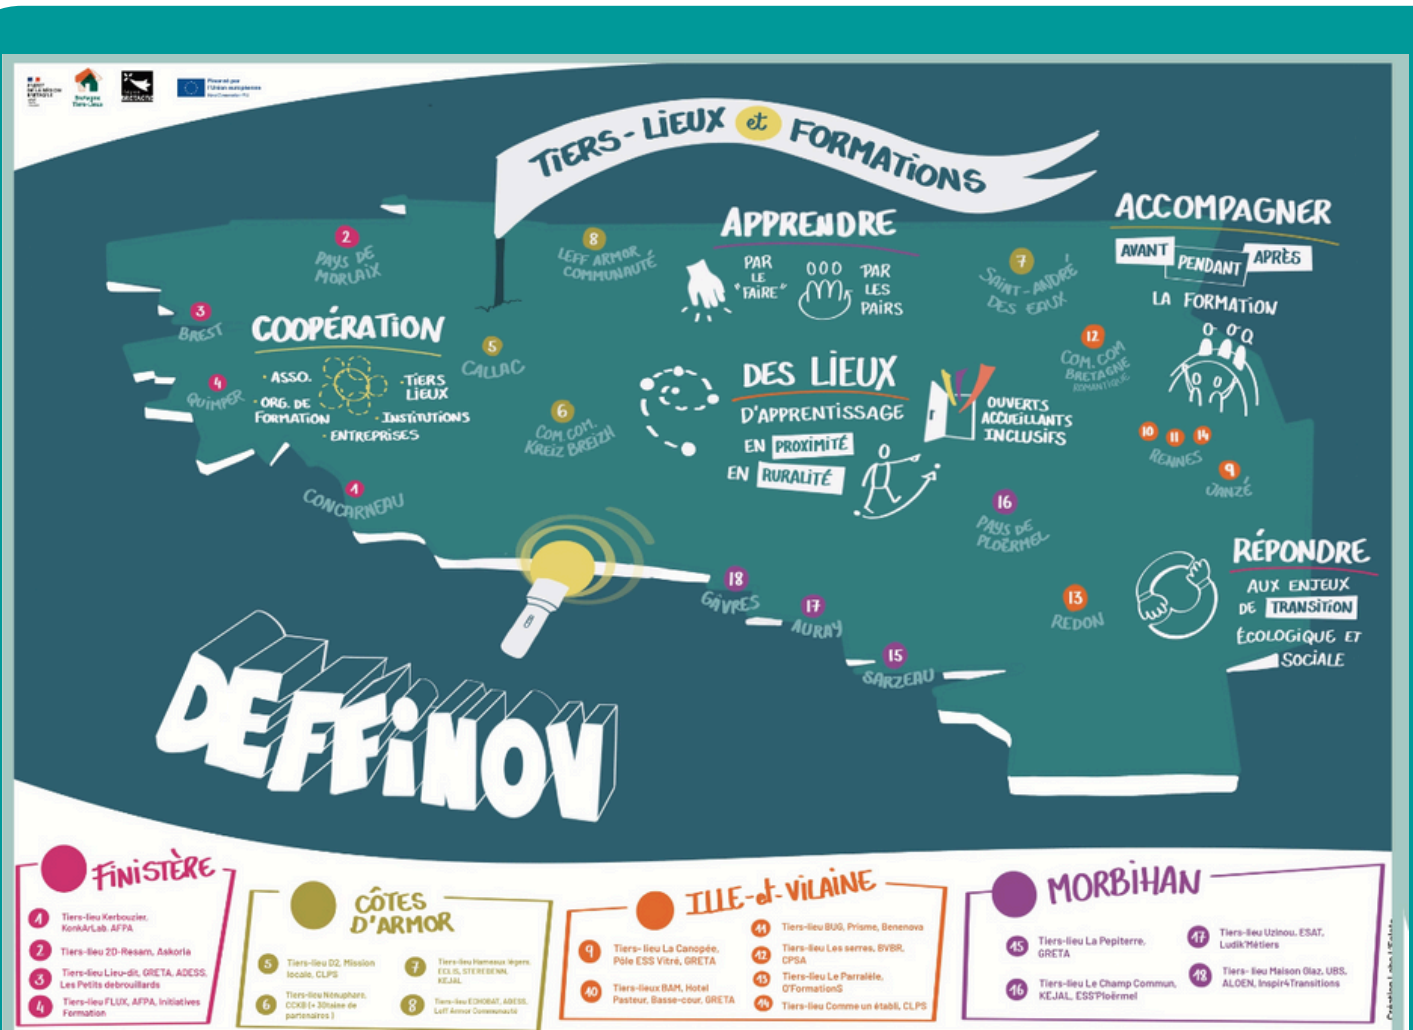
TIERS-LIEUX et FORMATIONS

APPRENDRE
PAR LE "FAIRE"
PAR LES PAIRS

ACCOMPAGNER
AVANT PENDANT APRÈS
LA FORMATION

COOPÉRATION
· ASSO.
· TIERS LIEUX
· ORG. DE FORMATION
· INSTITUTIONS
· ENTREPRISES

DES LIEUX D'APPRENTISSAGE
EN PROXIMITÉ
EN RURALITÉ

OUVERTS ACCUEILLANTS INCLUSIFS

RÉPONDRE
AUX ENJEUX DE TRANSITION ÉCOLOGIQUE ET SOCIALE

2 PAYS DE MORLAIX
3 BREST
4 QUIMPER
4 CONCARNEAU
5 CALLAC
6 COM. COM. KREIZ BREIZH
8 LEFF ARMOR COMMUNAUTÉ
7 SAINT-ANDRÉ DES EAUX
12 COM. COM BRETAGNE ROMANTIQUE
10 11 14 RENNES
9 JANZÉ
16 PAYS DE PLOËRMEL
13 REDON
18 GÂVRES
17 AURAY
15 SARZEAU

DEFFINOV

FINISTÈRE
1 Tiers-lieu Kerbouzier, KonkArLab, AFPA
2 Tiers-lieu 2D-Resam, Askoria
3 Tiers-lieu Lieu-dit, GRETA, ADESS, Les Petits debrouillards
4 Tiers-lieu FLUX, AFPA, Initiatives Formation

CÔTES D'ARMOR
5 Tiers-lieu D2, Mission locale, CLPS
6 Tiers-lieu Nénuphare, CCKB (+ 30taine de partenaires)
7 Tiers-lieu Hameaux légers ECLIS, STEREDENN, KEJAL
8 Tiers-lieu ECHOBAT, ADESS, Leff Armor Communauté

ILLE-et-VILAINE
9 Tiers-lieu La Canopée, Pôle ESS Vitré, GRETA
10 Tiers-lieu BAM, Hotel Pasteur, Basse-cour, GRETA
11 Tiers-lieu BUG, Prisme, Benenova
12 Tiers-lieu Les serres, BVBR, CPSA
13 Tiers-lieu Le Parralèle, O'FormationS
14 Tiers-lieu Comme un établi, CLPS

MORBIHAN
15 Tiers-lieu La Pepiterre, GRETA
16 Tiers-lieu Le Champ Commun, KEJAL, ESS'Ploërmel
17 Tiers-lieu Uzinou, ESAT, Ludik'Métiers
18 Tiers-lieu Maison Glaz, UBS, ALOEN, Inspir4Transitions